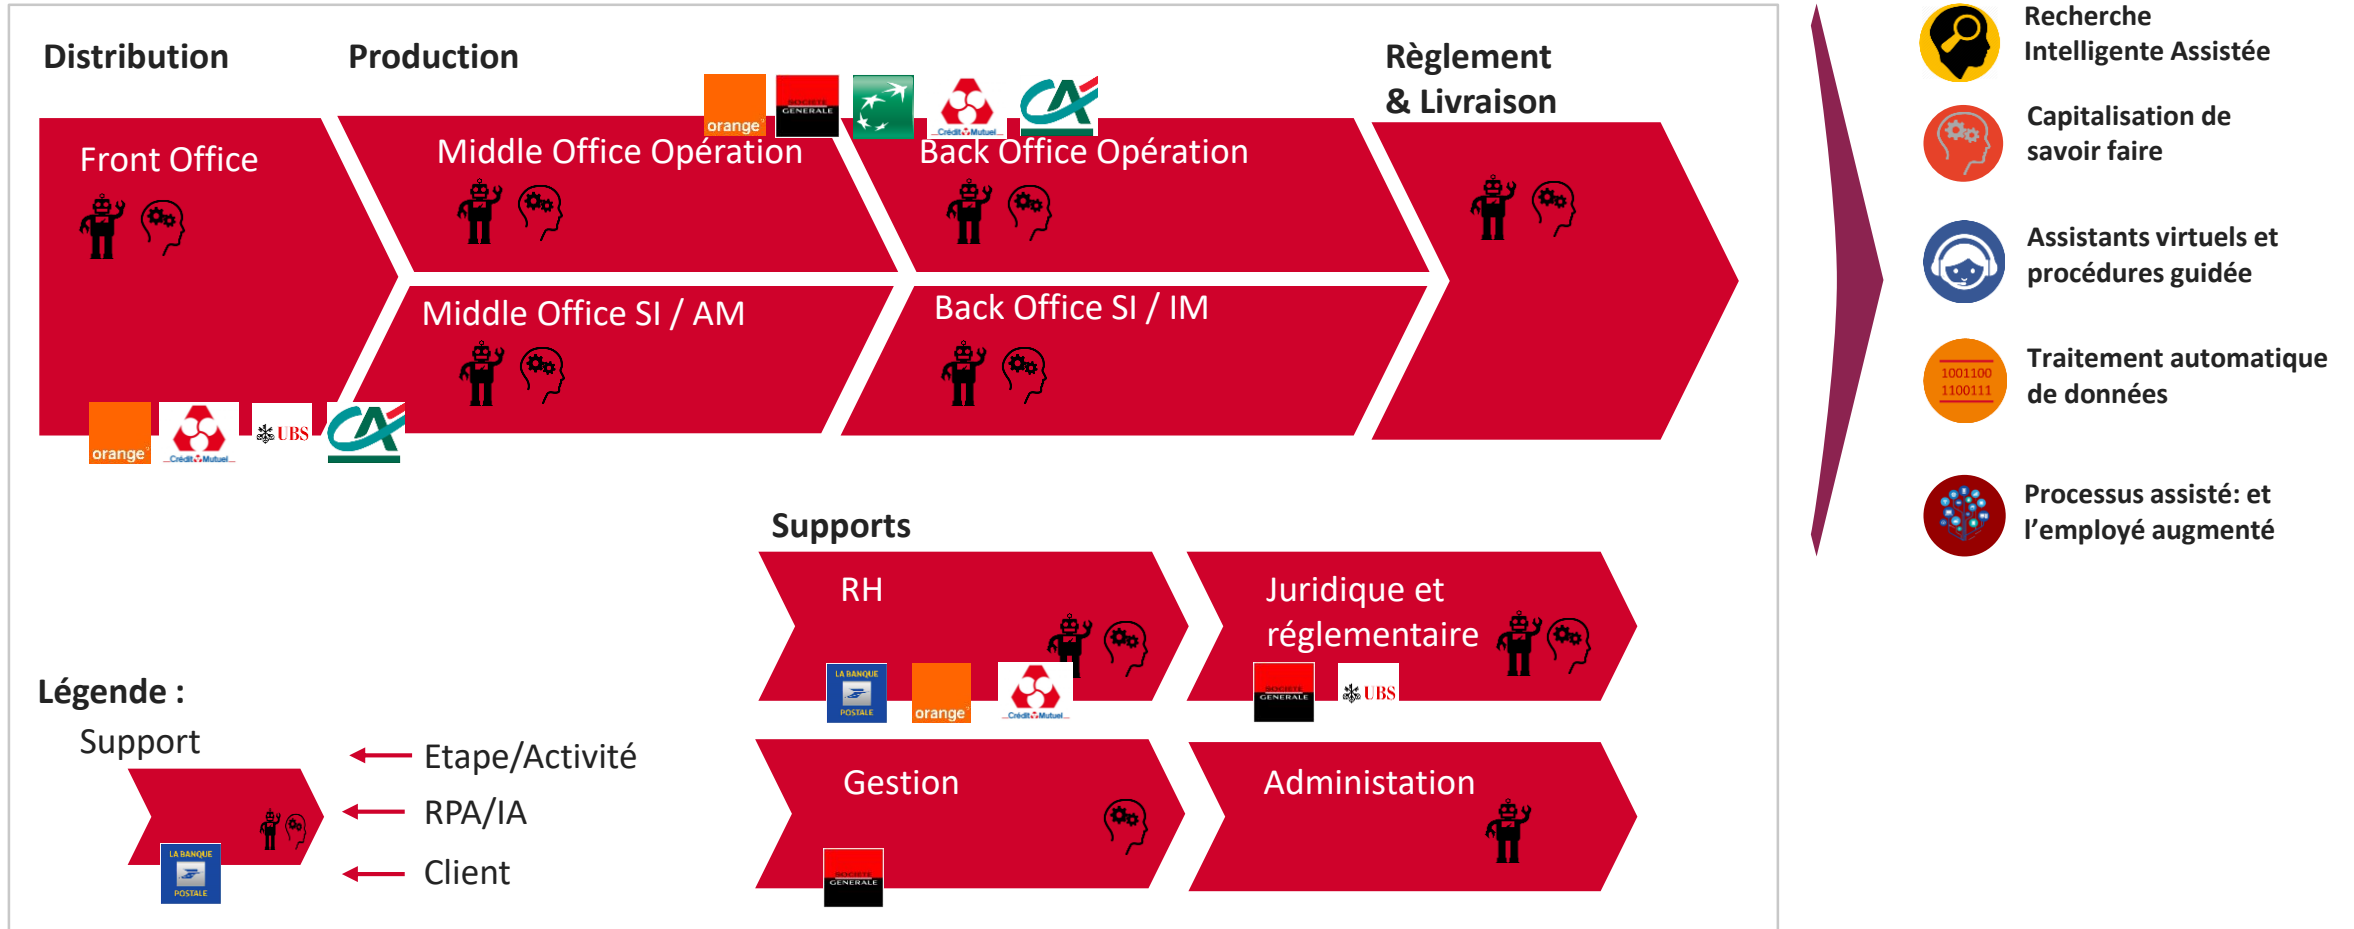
Distribution

Production

Règlement & Livraison

orange

SOCIETE GENERALE

Crédit Mutuel

Front Office

Middle Office Opération

Back Office Opération

Middle Office SI / AM

Back Office SI / IM

orange

Crédit Mutuel

UBS

Supports

RH

Juridique et réglementaire

LA BANQUE POSTALE

orange

Crédit Mutuel

SOCIETE GENERALE

UBS

Gestion

Administation

SOCIETE GENERALE

Légende :

Support

LA BANQUE POSTALE

Etape/Activité

RPA/IA

Client

Recherche Intelligente Assistée

Capitalisation de savoir faire

Assistants virtuels et procédures guidée

1001100 1100111

Traitement automatique de données

Processus assisté: et l'employé augmenté